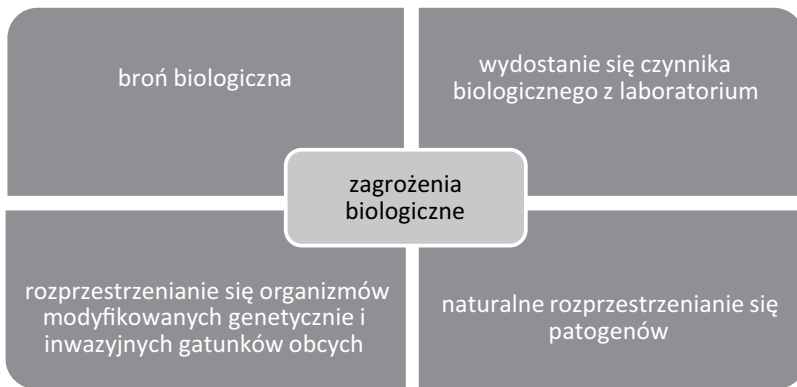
broń biologiczna

wydostanie się czynnika biologicznego z laboratorium

zagrożenia biologiczne

rozprzestrzenianie się organizmów modyfikowanych genetycznie i inwazyjnych gatunków obcych

naturalne rozprzestrzenianie się patogenów